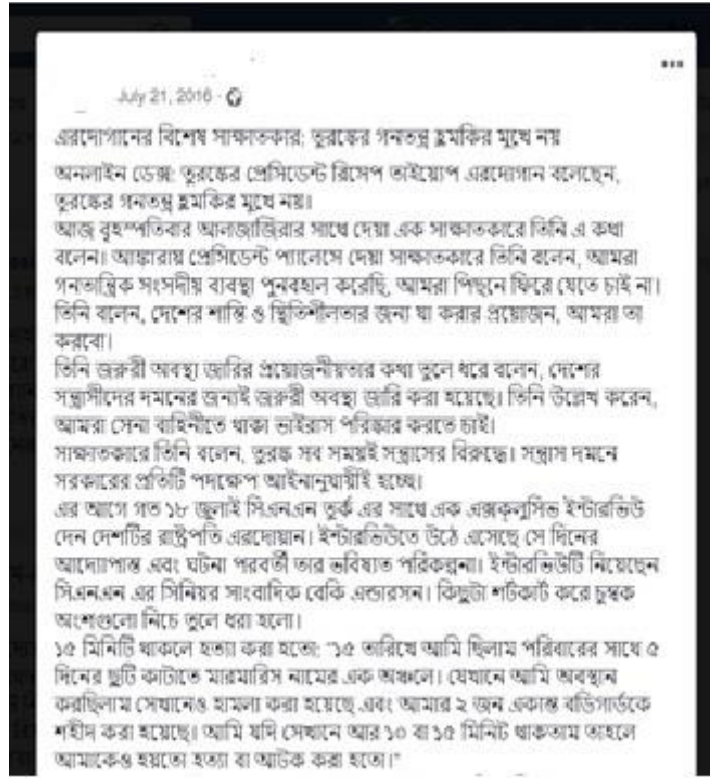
July 21, 2016 ·

এরদোগানের বিশেষ সাক্ষাতকার: তুরস্কের গনতন্ত্র হুমকির মুখে নয়

অনলাইন ডেস্ক: তুরস্কের প্রেসিডেন্ট রিসেপ তাইয়েপ এরদোগান বলেছেন, তুরস্কের গনতন্ত্র হুমকির মুখে নয়।
আজ বৃহস্পতিবার আলজাজিরার সাথে দেয়া এক সাক্ষাতকারে তিনি এ কথা বলেন। আঙ্কারায় প্রেসিডেন্ট প্যালেসে দেয়া সাক্ষাতকারে তিনি বলেন, আমরা গনতান্ত্রিক সংসদীয় ব্যবস্থা পুনর্বহাল করেছি, আমরা পিছনে ফিরে যেতে চাই না। তিনি বলেন, দেশের শান্তি ও স্থিতিশীলতার জন্য যা করার প্রয়োজন, আমরা তা করবো।
তিনি জরুরী অবস্থা জারির প্রয়োজনীয়তার কথা তুলে ধরে বলেন, দেশের সন্ত্রাসীদের দমনের জন্যই জরুরী অবস্থা জারি করা হয়েছে। তিনি উল্লেখ করেন, আমরা সেনা বাহিনীতে থাকা ভাইরাস পরিষ্কার করতে চাই।
সাক্ষাতকারে তিনি বলেন, তুরস্ক সব সময়ই সন্ত্রাসের বিরুদ্ধে। সন্ত্রাস দমনে সরকারের প্রতিটি পদক্ষেপ আইনানুযায়ীই হচ্ছে।
এর আগে গত ১৮ জুলাই সিএনএন তুর্ক এর সাথে এক এক্সক্লুসিভ ইন্টারভিউ দেন দেশটির রাষ্ট্রপতি এরদোয়ান। ইন্টারভিউতে উঠে এসেছে সে দিনের আদ্যোপান্ত এবং ঘটনা পরবর্তী তার ভবিষ্যত পরিকল্পনা। ইন্টারভিউটি নিয়েছেন সিএনএন এর সিনিয়র সাংবাদিক বেকি এন্ডারসন। কিছুটা শর্টকাট করে চুম্বক অংশগুলো নিচে তুলে ধরা হলো।
১৫ মিনিট থাকলে হত্যা করা হতো: "১৫ তারিখে আমি ছিলাম পরিবারের সাথে ৫ দিনের ছুটি কাটাতে মারমারিস নামের এক অঞ্চলে। যেখানে আমি অবস্থান করছিলাম সেখানেও হামলা করা হয়েছে এবং আমার ২ জন একান্ত বডিগার্ডকে শহীদ করা হয়েছে। আমি যদি সেখানে আর ১০ বা ১৫ মিনিট থাকতাম তাহলে আমাকেও হয়তো হত্যা বা আটক করা হতো।"